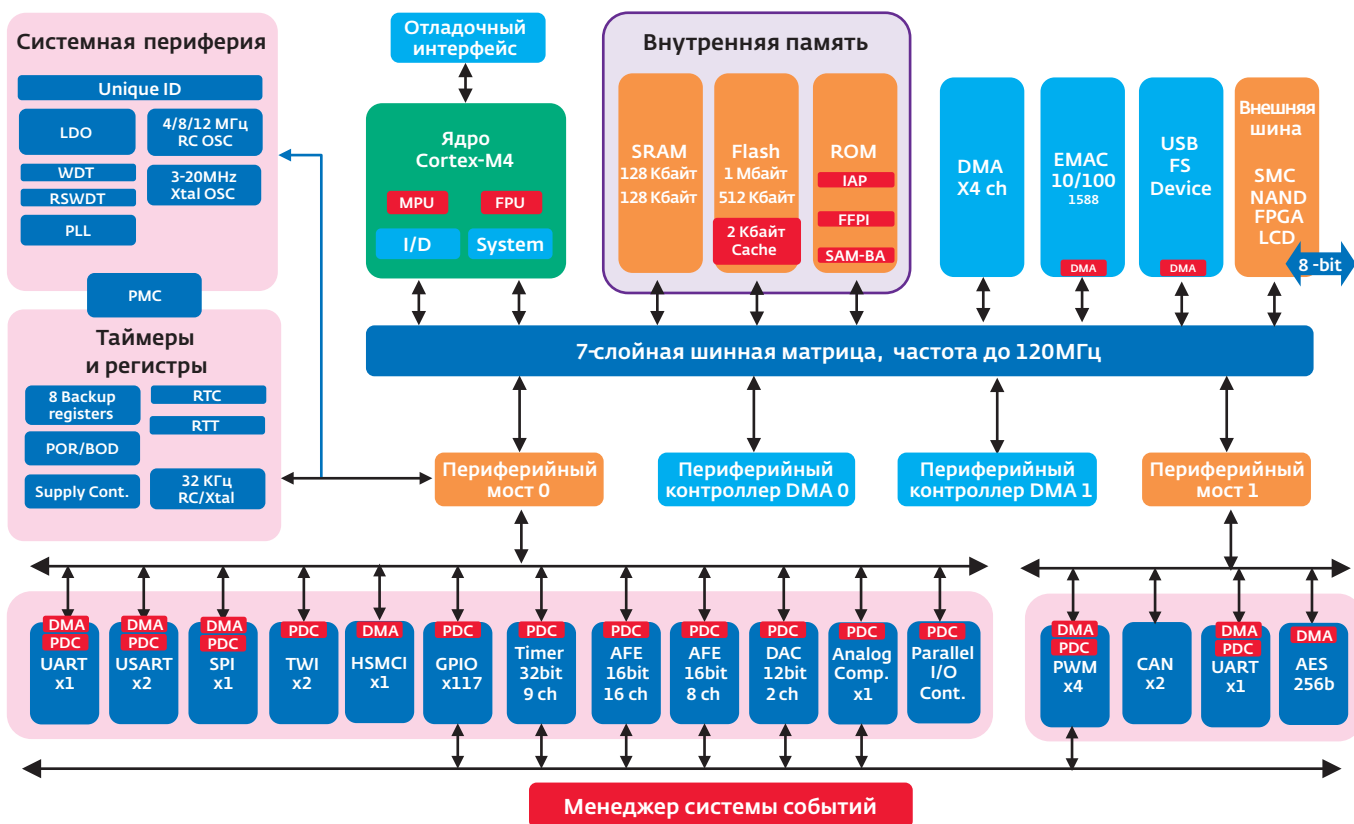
Системная периферия

Unique ID

LDO

4/8/12 МГц RC OSC

WDT

RSWDT

3-20MHz Xtal OSC

PLL

PMC

Таймеры и регистры

8 Backup registers

RTC

RTT

POR/BOD

Supply Cont.

32 КГц RC/Xtal

Отладочный интерфейс

Ядро Cortex-M4

MPU

FPU

I/D

System

Внутренняя память

SRAM 128 Кбайт 128 Кбайт

Flash 1 Мбайт 512 Кбайт

2 Кбайт Cache

ROM

IAP

FFPI

SAM-BA

DMA X4 ch

EMAC 10/100 1588

DMA

USB FS Device

DMA

Внешняя шина

SMC NAND FPGA LCD

8 -bit

7-слойная шинная матрица, частота до 120МГц

Периферийный мост 0

Периферийный контроллер DMA 0

Периферийный контроллер DMA 1

Периферийный мост 1

DMA PDC UART x1

DMA PDC USART x2

DMA PDC SPI x1

PDC TWI x2

DMA HSMCI x1

PDC GPIO x117

PDC Timer 32bit 9 ch

PDC AFE 16bit 16 ch

PDC AFE 16bit 8 ch

PDC DAC 12bit 2 ch

PDC Analog Comp. x1

PDC Parallel I/O Cont.

DMA PDC PWM x4

CAN x2

DMA PDC UART x1

DMA AES 256b

Менеджер системы событий